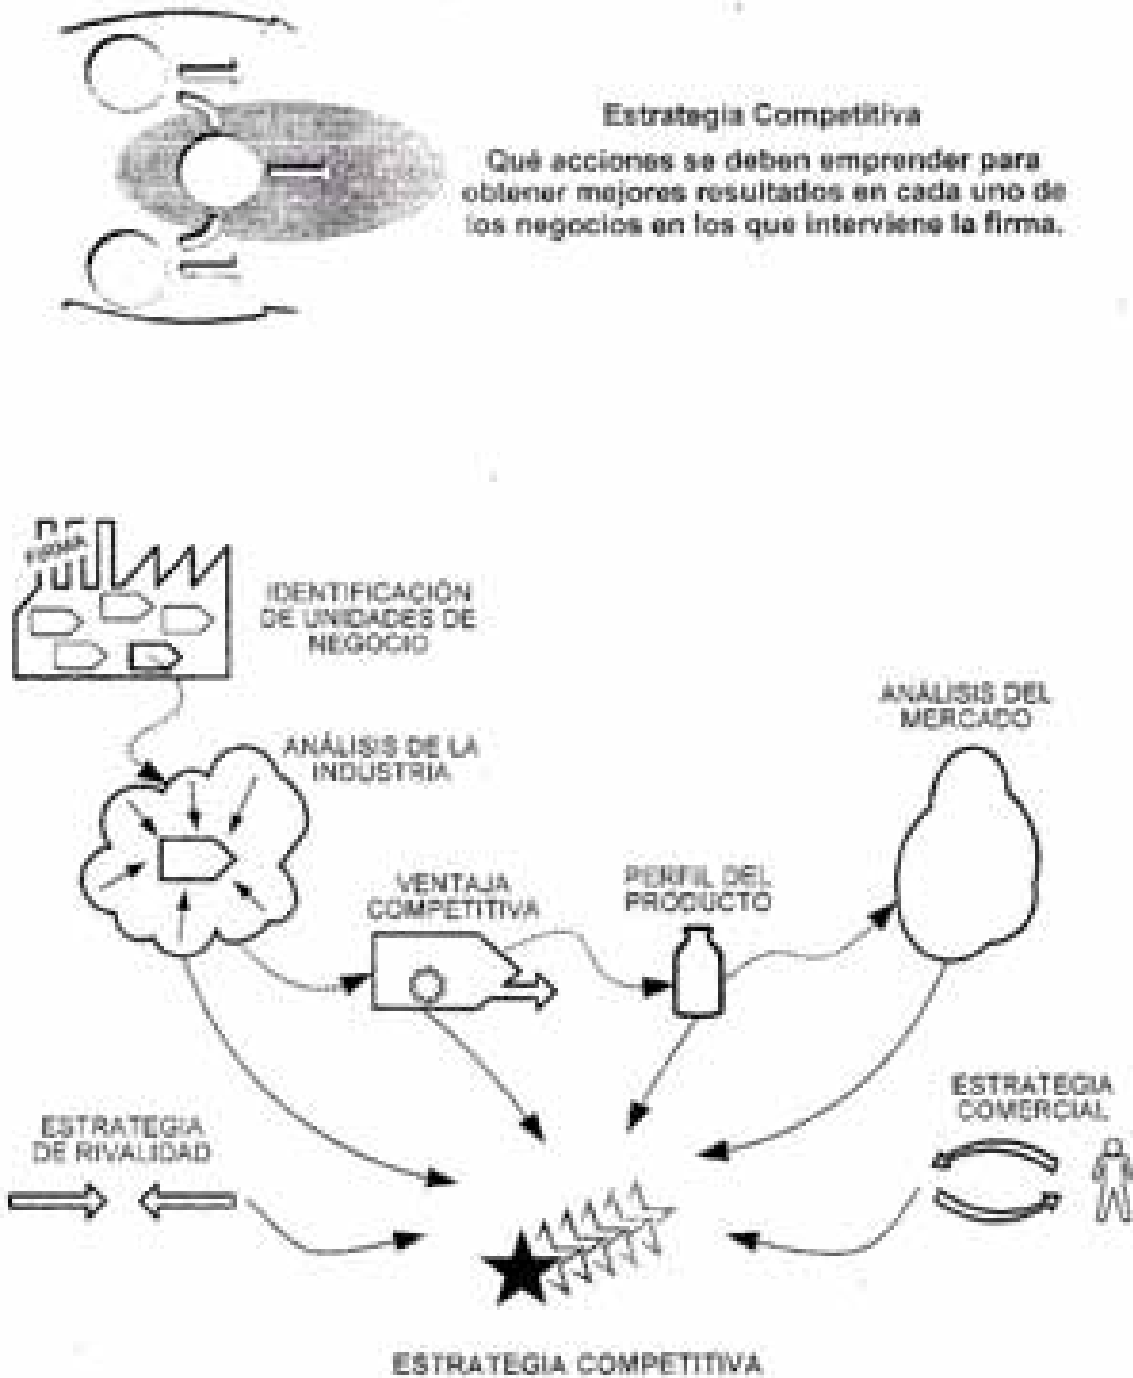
Estrategia Competitiva

Qué acciones se deben emprender para obtener mejores resultados en cada uno de los negocios en los que interviene la firma.

FIRMA

IDENTIFICACIÓN DE UNIDADES DE NEGOCIO

ANÁLISIS DE LA INDUSTRIA

ANÁLISIS DEL MERCADO

VENTAJA COMPETITIVA

PERFIL DEL PRODUCTO

ESTRATEGIA COMERCIAL

ESTRATEGIA DE RIVALIDAD

ESTRATEGIA COMPETITIVA